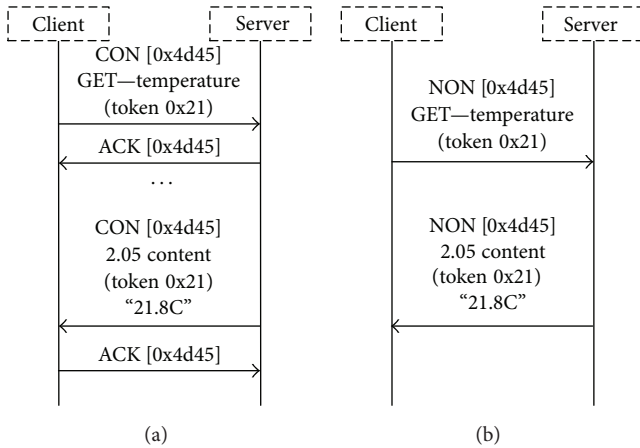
Client

Server

CON [0x4d45]
GET—temperature
(token 0x21)

ACK [0x4d45]

. . .

CON [0x4d45]
2.05 content
(token 0x21)
"21.8C"

ACK [0x4d45]

(a)

Client

Server

NON [0x4d45]
GET—temperature
(token 0x21)

NON [0x4d45]
2.05 content
(token 0x21)
"21.8C"

(b)